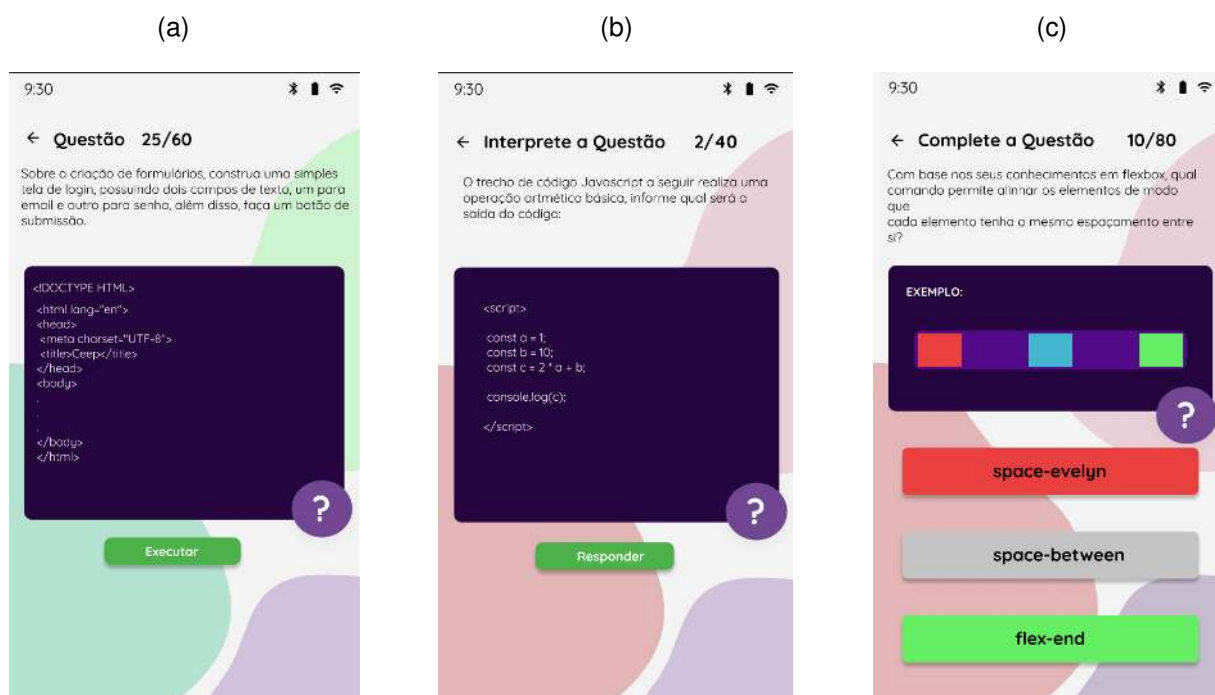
(a)

9:30

← Questão 25/60

Sobre a criação de formulários, construa uma simples tela de login, possuindo dois campos de texto, um para email e outro para senha, além disso, faça um botão de submissão.

<!DOCTYPE HTML>
<html lang="en">
<head>
<meta charset="UTF-8">
<title>Ceep</title>
</head>
<body>
.
.
.
</body>
</html>

?

Executar

(b)

9:30

← Interprete a Questão 2/40

O trecho de código Javascript a seguir realiza uma operação artmética básica, informe qual será a saída do código:

<script>

const a = 1;
const b = 10;
const c = 2 * a + b;

console.log(c);

</script>

?

Responder

(c)

9:30

← Complete a Questão 10/80

Com base nos seus conhecimentos em flexbox, qual comando permite alinnar os elementos de modo que
cada elemento tenha o mesmo espaçamento entre si?

EXEMPLO:

?

space-evelyn

space-between

flex-end